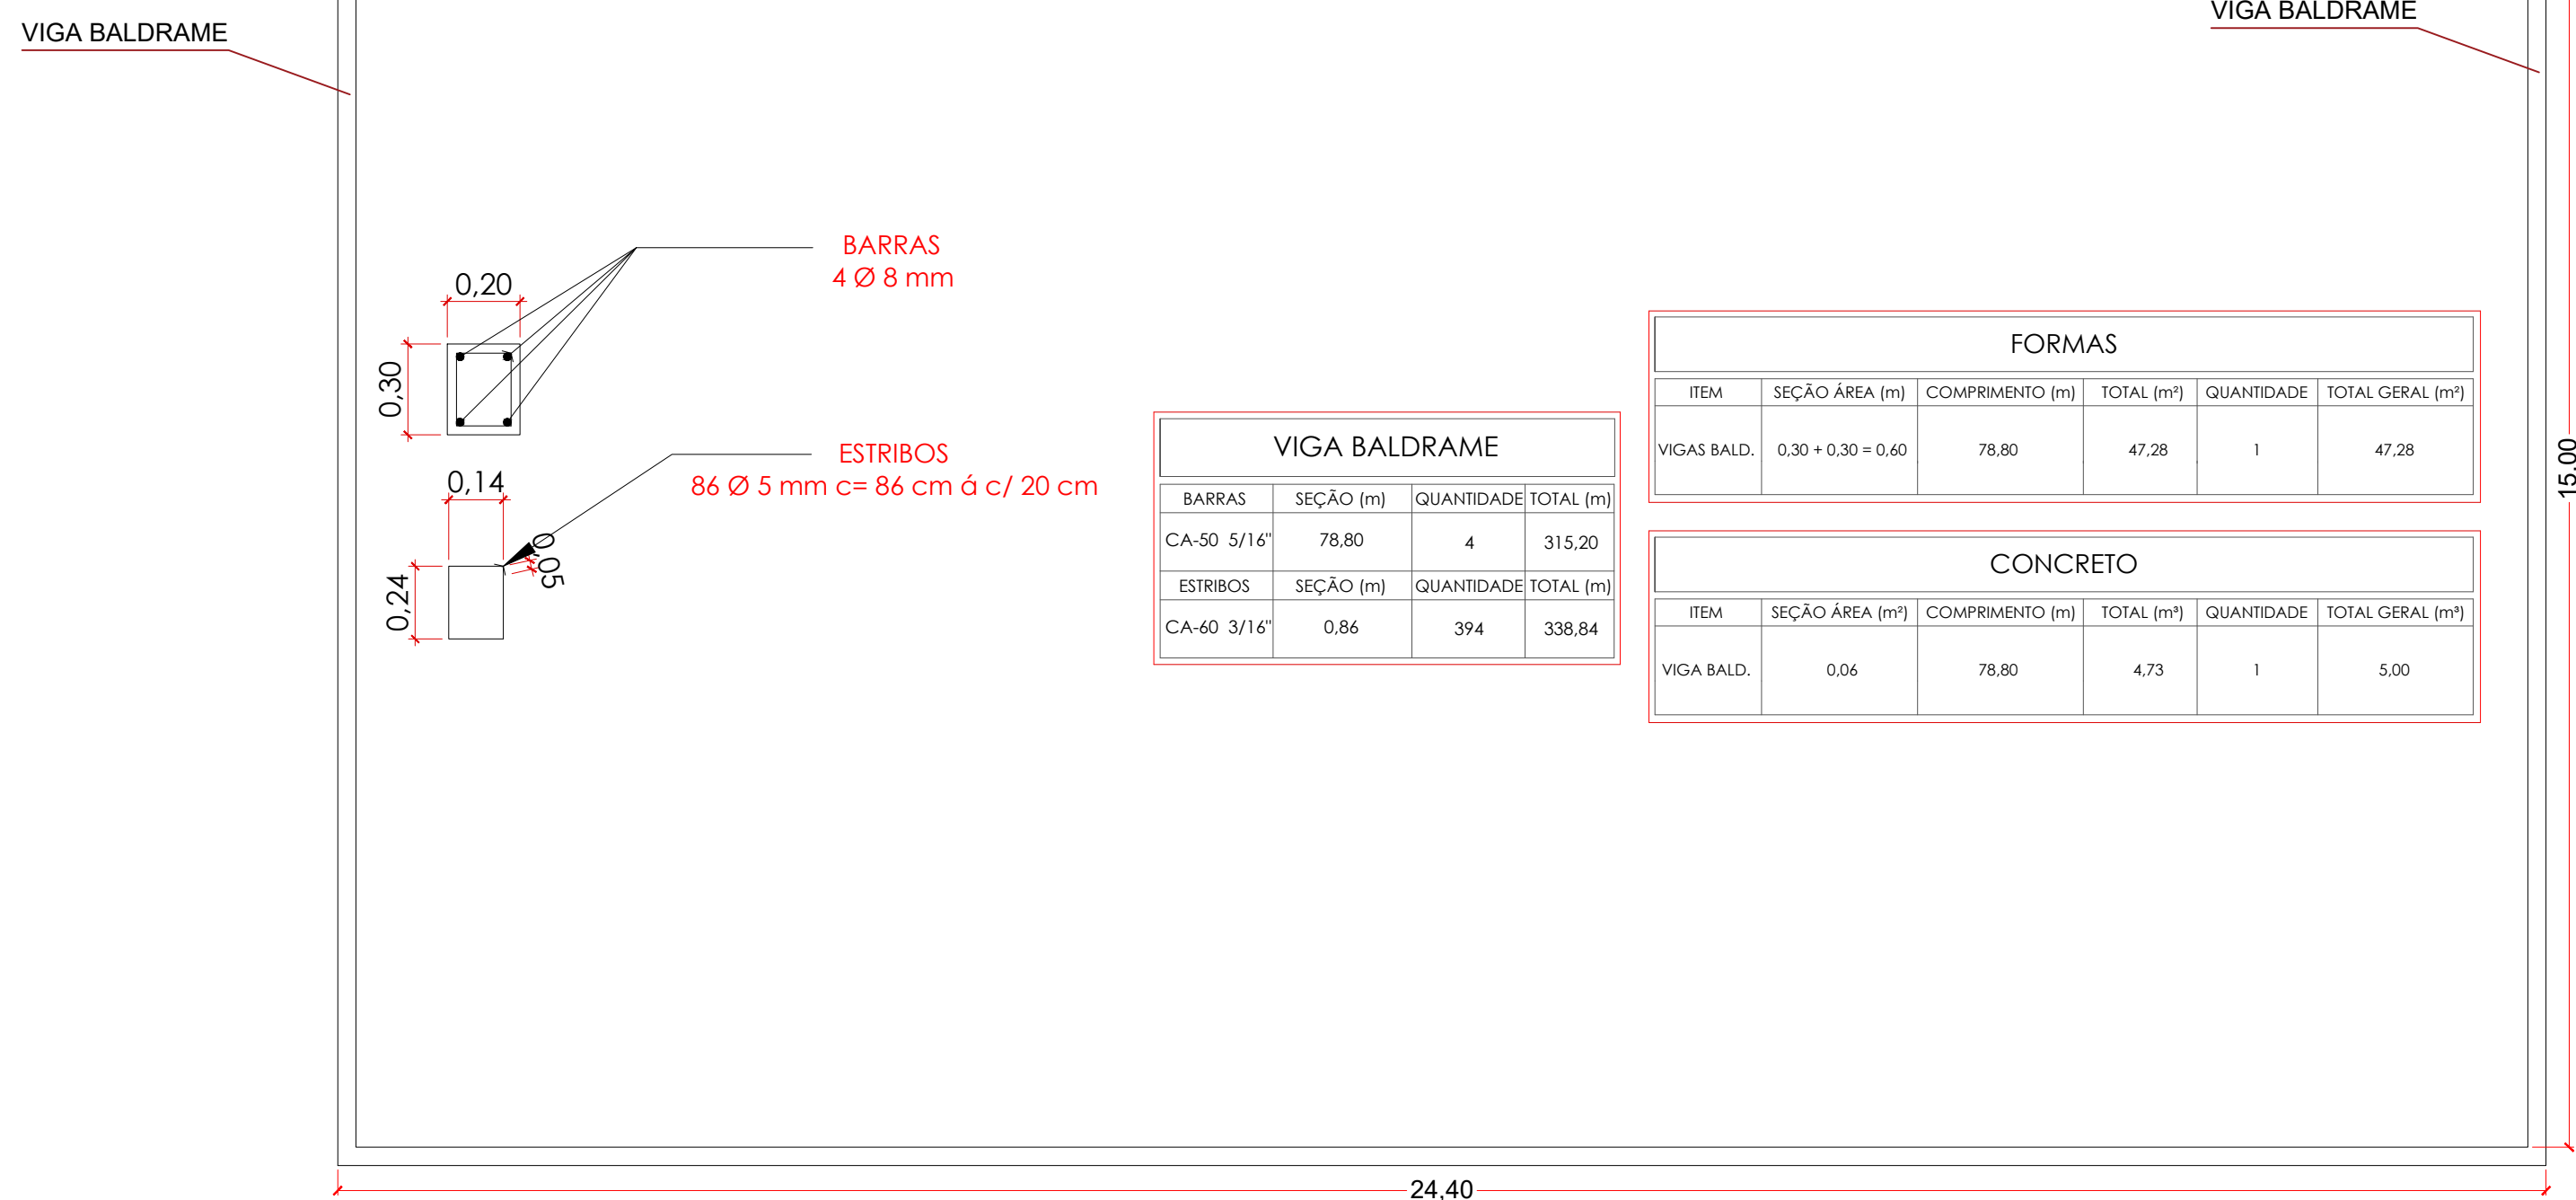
VIGA BALDRAME

VIGA BALDRAME

BARRAS
4 Ø 8 mm

0,20

0,30

ESTRIBOS
86 Ø 5 mm c= 86 cm á c/ 20 cm

0,14

0,05

0,24

VIGA BALDRAME

| BARRAS | SEÇÃO (m) | QUANTIDADE | TOTAL (m) |
|---|---|---|---|
| CA-50 5/16" | 78,80 | 4 | 315,20 |
| ESTRIBOS | SEÇÃO (m) | QUANTIDADE | TOTAL (m) |
| CA-60 3/16" | 0,86 | 394 | 338,84 |

FORMAS

| ITEM | SEÇÃO ÁREA (m) | COMPRIMENTO (m) | TOTAL (m²) | QUANTIDADE | TOTAL GERAL (m²) |
|---|---|---|---|---|---|
| VIGAS BALD. | 0,30 + 0,30 = 0,60 | 78,80 | 47,28 | 1 | 47,28 |

CONCRETO

| ITEM | SEÇÃO ÁREA (m²) | COMPRIMENTO (m) | TOTAL (m³) | QUANTIDADE | TOTAL GERAL (m³) |
|---|---|---|---|---|---|
| VIGA BALD. | 0,06 | 78,80 | 4,73 | 1 | 5,00 |

15,00

24,40